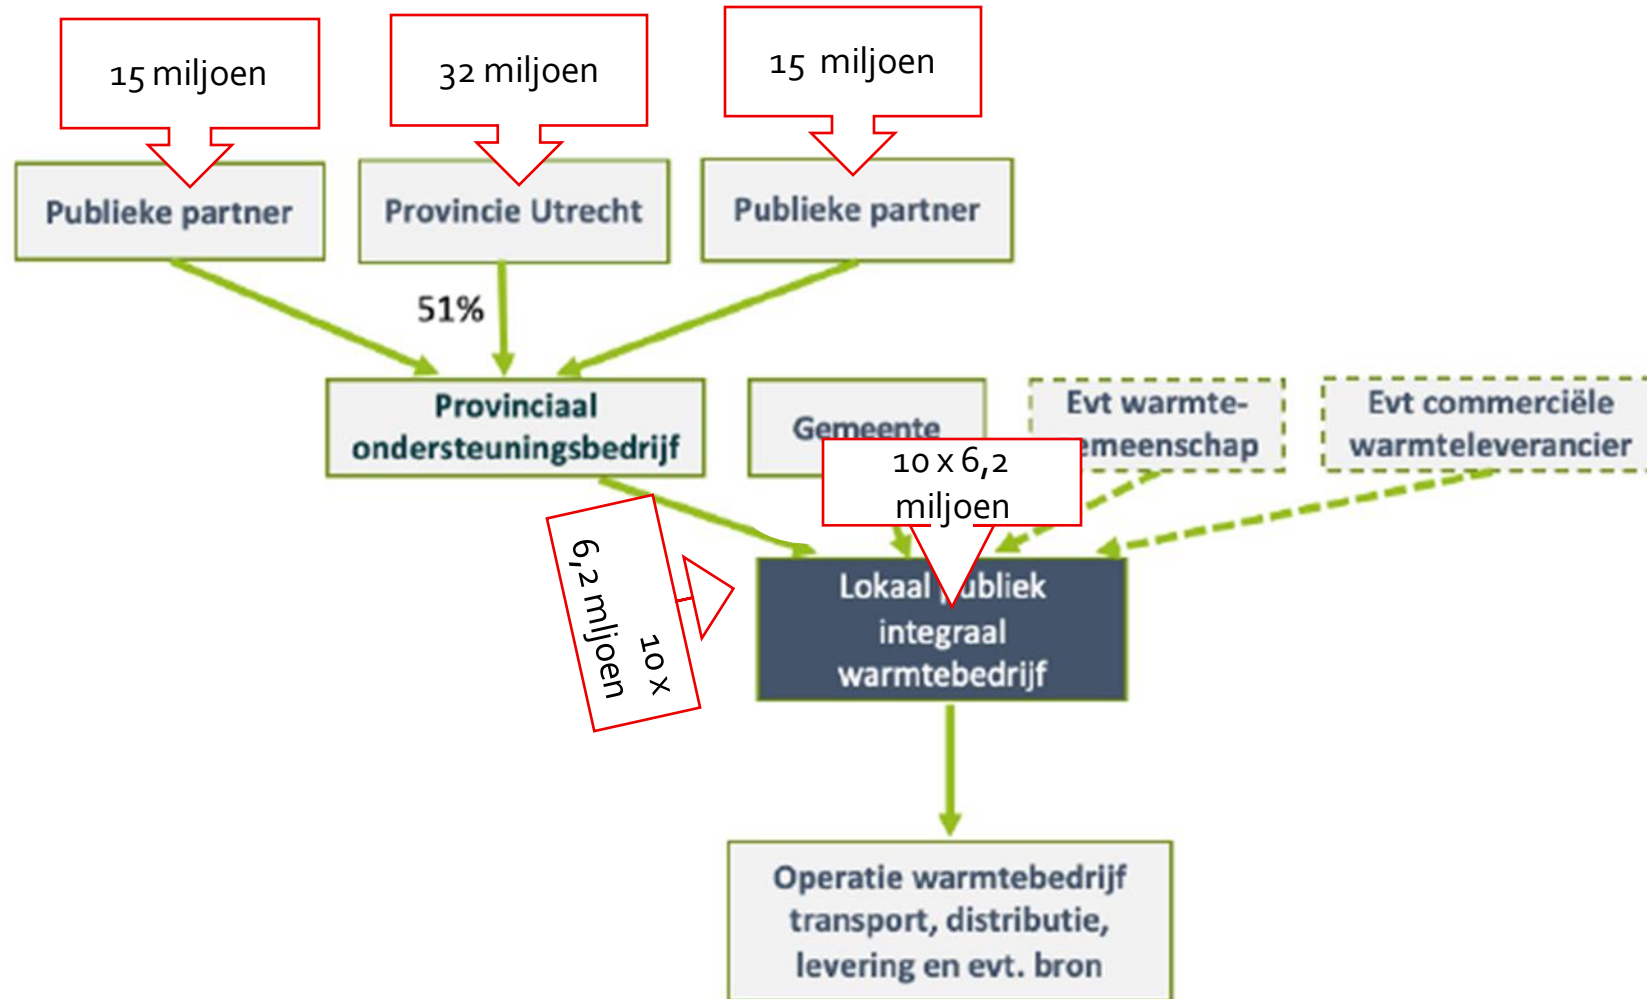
15 miljoen

32 miljoen

15 miljoen

Publieke partner

Provincie Utrecht

Publieke partner

51%

Provinciaal ondersteuningsbedrijf

Gemeente

Evt warmte- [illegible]emeenschap

Evt commerciële warmteleverancier

10 x 6,2 miljoen

10 x 6,2 miljoen

Lokaal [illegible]ubliek integraal warmtebedrijf

Operatie warmtebedrijf transport, distributie, levering en evt. bron